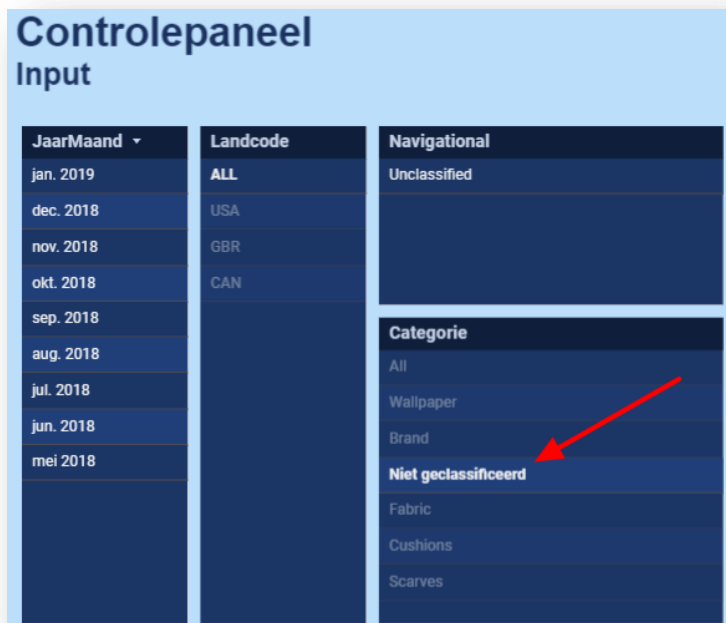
Controlepaneel
Input

JaarMaand ▾
jan. 2019
dec. 2018
nov. 2018
okt. 2018
sep. 2018
aug. 2018
jul. 2018
jun. 2018
mei 2018

Landcode
ALL
USA
GBR
CAN

Navigational
Unclassified

Categorie
All
Wallpaper
Brand
Niet geclassificeerd
Fabric
Cushions
Scarves